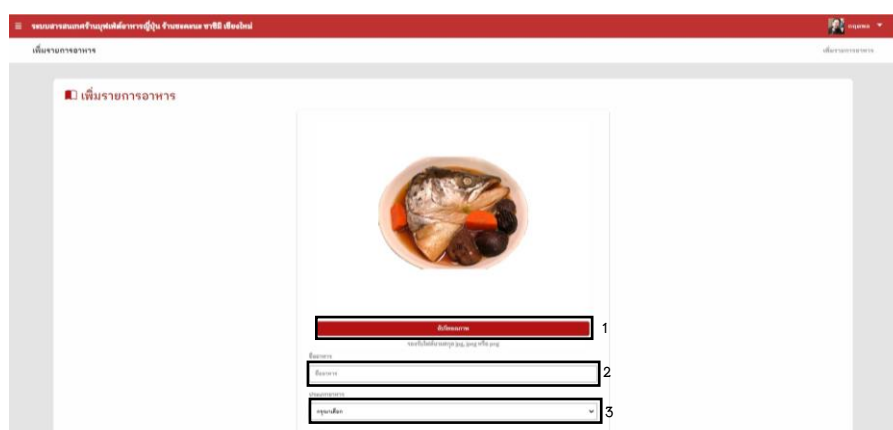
ระบบสารสนเทศร้านบุฟเฟ่ต์อาหารญี่ปุ่น ร้านซงคดนย ซาชิมิ เชียงใหม่ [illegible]

เพิ่มรายการอาหาร

เพิ่มรายการอาหาร

เพิ่มรายการอาหาร

อัปโหลดภาพ

1

รองรับไฟล์นามสกุล jpg, jpeg หรือ png

ชื่ออาหาร

ชื่ออาหาร

2

ประเภทอาหาร

กรุณาเลือก

3